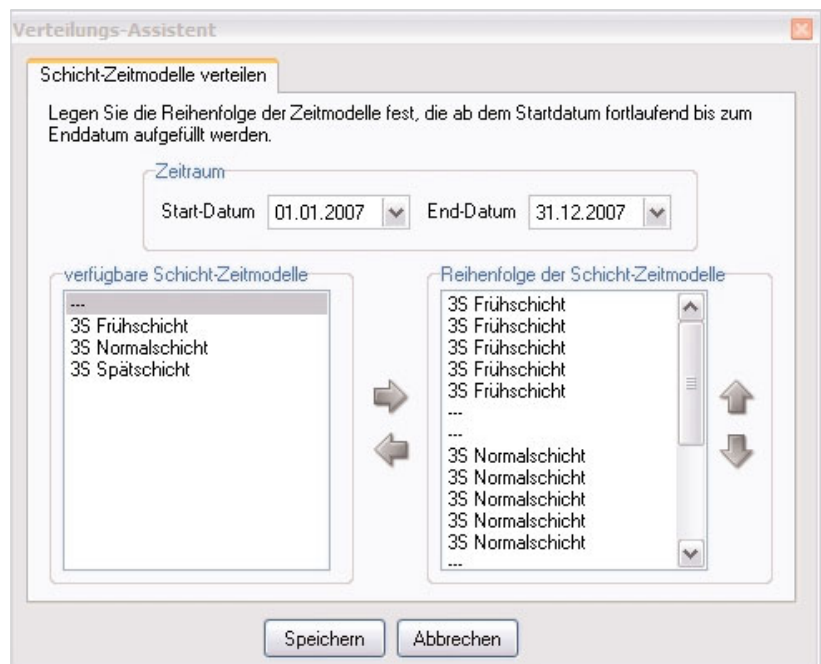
Verteilungs-Assistent

Schicht-Zeitmodelle verteilen

Legen Sie die Reihenfolge der Zeitmodelle fest, die ab dem Startdatum fortlaufend bis zum Enddatum aufgefüllt werden.

Zeitraum

Start-Datum 01.01.2007 End-Datum 31.12.2007

verfügbare Schicht-Zeitmodelle

---
3S Frühschicht
3S Normalschicht
3S Spätschicht

Reihenfolge der Schicht-Zeitmodelle

3S Frühschicht
3S Frühschicht
3S Frühschicht
3S Frühschicht
3S Frühschicht
---
---
3S Normalschicht
3S Normalschicht
3S Normalschicht
3S Normalschicht
3S Normalschicht
---

Speichern Abbrechen